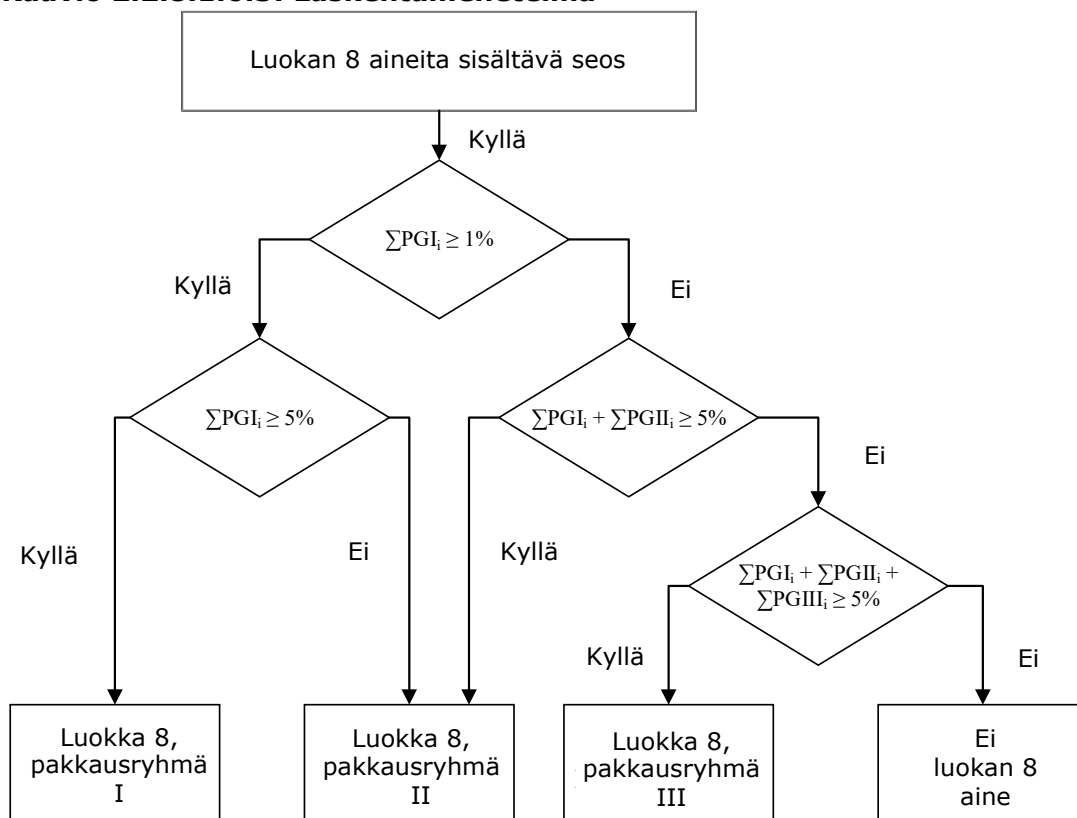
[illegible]

Luokan 8 aineita sisältävä seos

Kyllä

$\sum PGI_i \geq 1\%$

Kyllä

Ei

$\sum PGI_i \geq 5\%$

$\sum PGI_i + \sum PGII_i \geq 5\%$

Ei

Kyllä

Ei

Kyllä

$\sum PGI_i + \sum PGII_i + \sum PGIII_i \geq 5\%$

Kyllä

Ei

Luokka 8, pakkausryhmä I

Luokka 8, pakkausryhmä II

Luokka 8, pakkausryhmä III

Ei luokan 8 aine